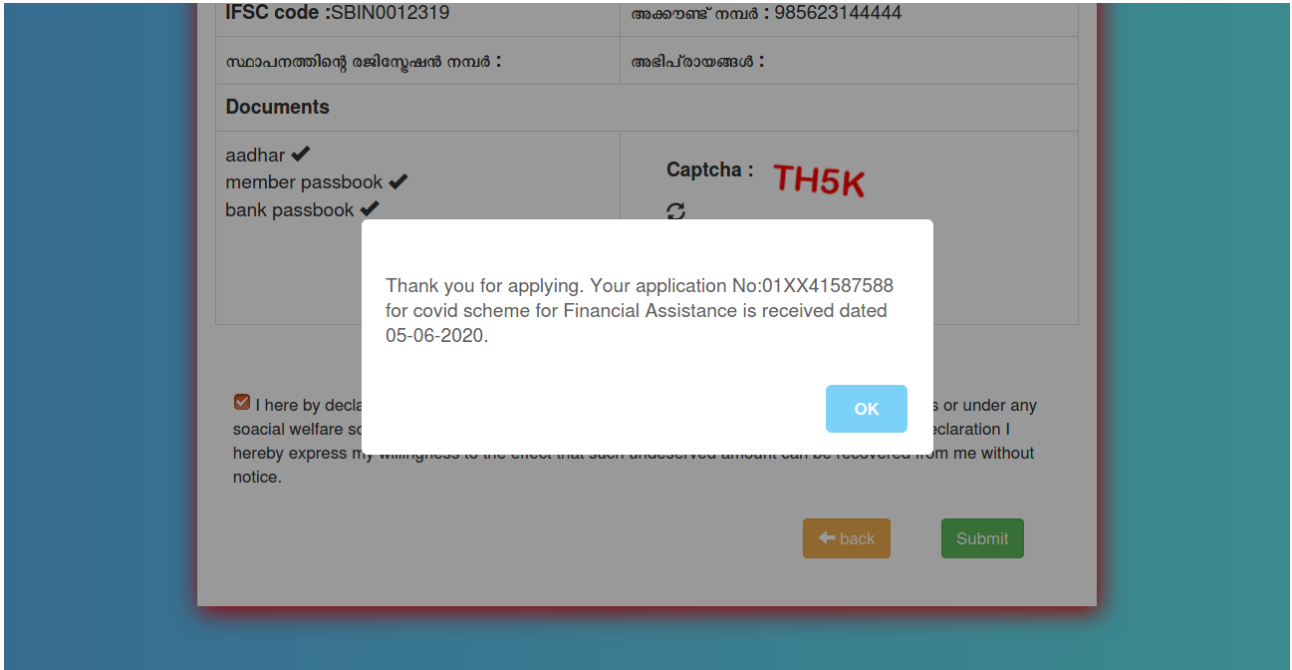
| IFSC code :SBIN0012319 | അക്കൗണ്ട് നമ്പർ : 985623144444 |
|---|---|
| സ്ഥാപനത്തിന്റെ രജിസ്ട്രേഷൻ നമ്പർ : | അഭിപ്രായങ്ങൾ : |

Documents

aadhar ✔
member passbook ✔
bank passbook ✔

Captcha : TH5K

Thank you for applying. Your application No:01XX41587588 for covid scheme for Financial Assistance is received dated 05-06-2020.

OK

I here by decla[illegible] s or under any soacial welfare sc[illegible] eclaration I hereby express my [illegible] notice.

back

Submit